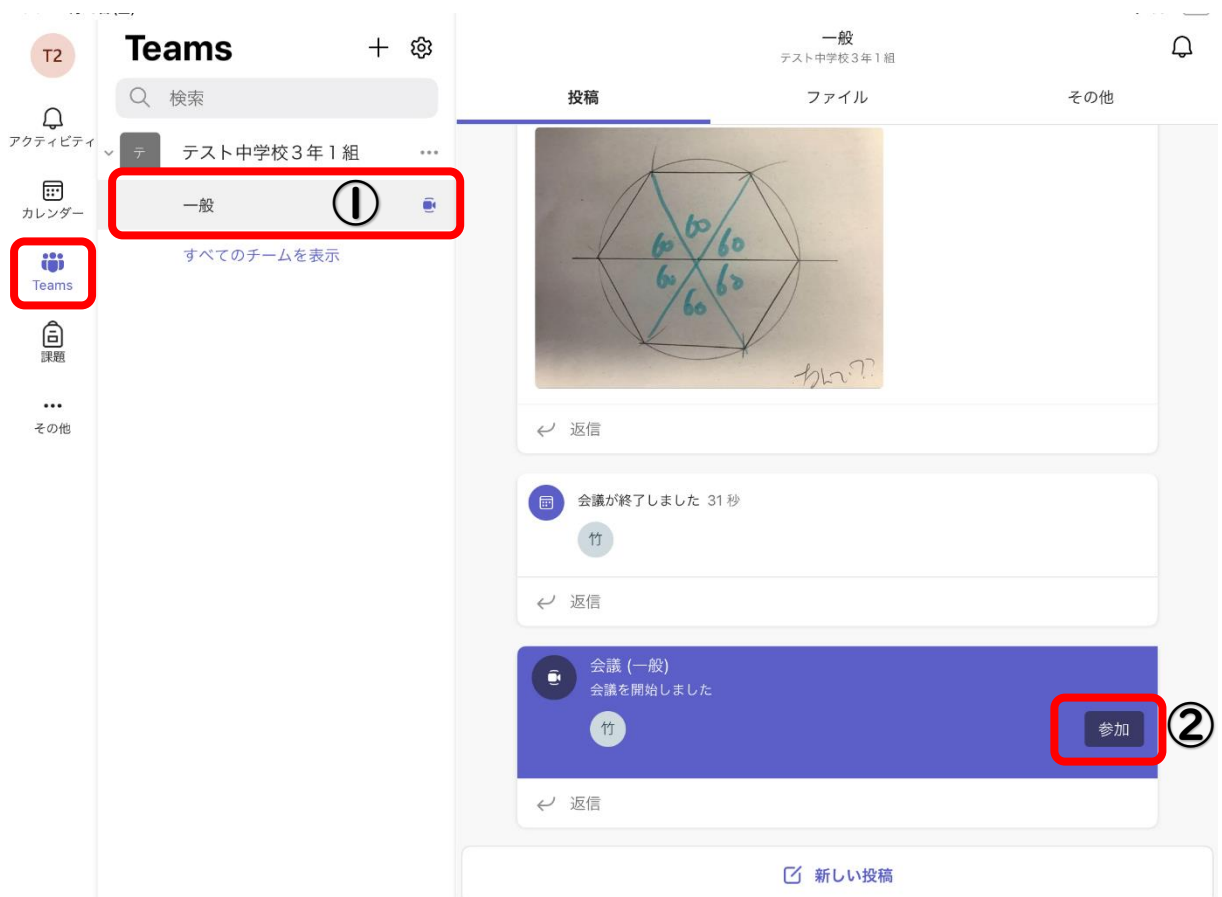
T2

アクティビティ

カレンダー

Teams

課題

その他

Teams

検索

テ テスト中学校３年１組

一般 ①

すべてのチームを表示

一般
テスト中学校３年１組

投稿 ファイル その他

60 60 60 60 60 60

わかった?

返信

会議が終了しました 31 秒

竹

返信

会議 (一般)
会議を開始しました

竹

参加 ②

返信

新しい投稿